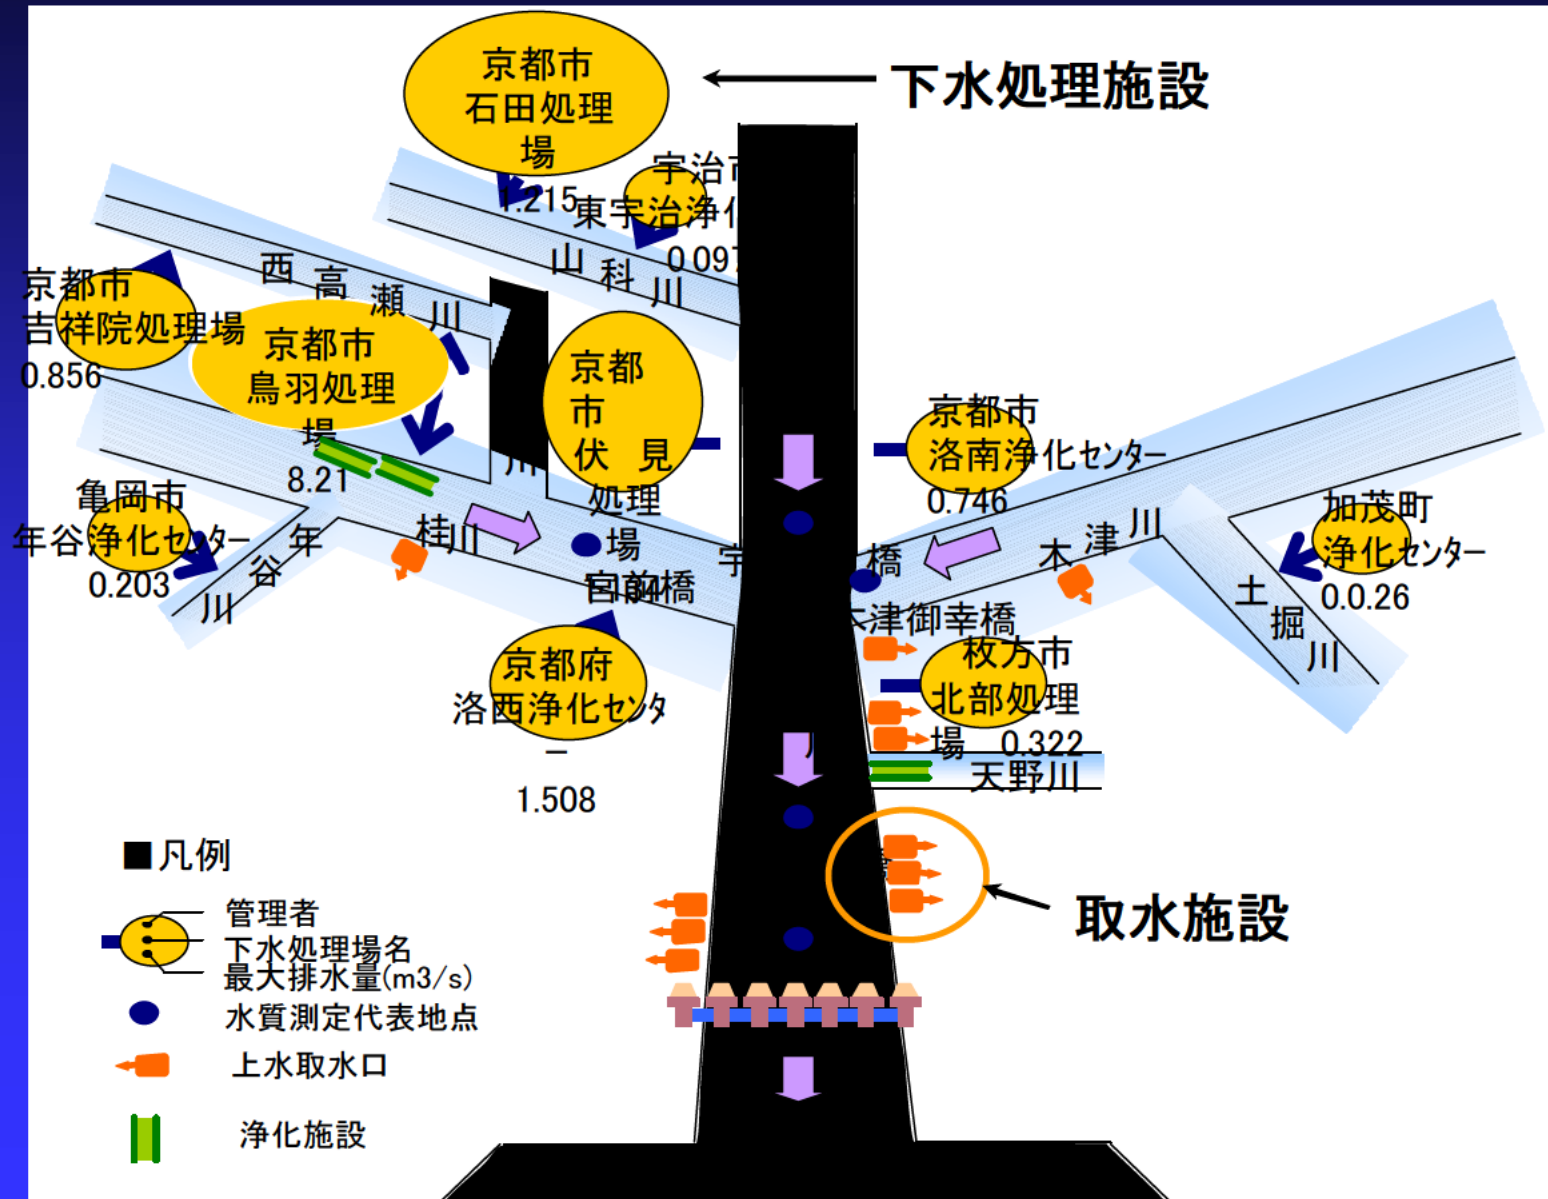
京都市
石田処理場

下水処理施設

1.215

宇治市
東宇治浄化

0.097

山科川

西高瀬川

京都市
吉祥院処理場
0.856

京都市
鳥羽処理場
8.21

京都市
伏見処理場

京都市
洛南浄化センター
0.746

亀岡市
年谷浄化センター
0.203

年谷川

桂川

宇

宮前橋

橋

木津川

加茂町
浄化センター
0.0.26

土掘川

大津御幸橋

京都府
洛西浄化センター
1.508

枚方市
北部処理場 0.322

天野川

取水施設

■凡例

管理者
下水処理場名
最大排水量(m3/s)

水質測定代表地点

上水取水口

浄化施設